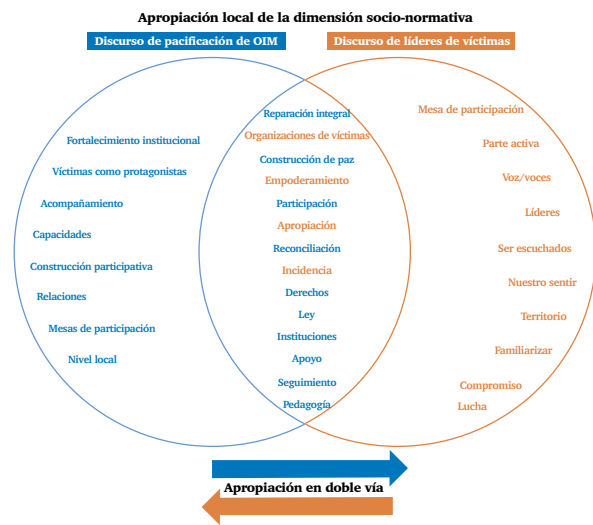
Apropiación local de la dimensión socio-normativa

Discurso de pacificación de OIM

Discurso de líderes de víctimas

Fortalecimiento institucional

Víctimas como protagonistas

Acompañamiento

Capacidades

Construcción participativa

Relaciones

Mesas de participación

Nivel local

Reparación integral

Organizaciones de víctimas

Construcción de paz

Empoderamiento

Participación

Apropiación

Reconciliación

Incidencia

Derechos

Ley

Instituciones

Apoyo

Seguimiento

Pedagogía

Mesa de participación

Parte activa

Voz/voces

Líderes

Ser escuchados

Nuestro sentir

Territorio

Familiarizar

Compromiso

Lucha

Apropiación en doble vía